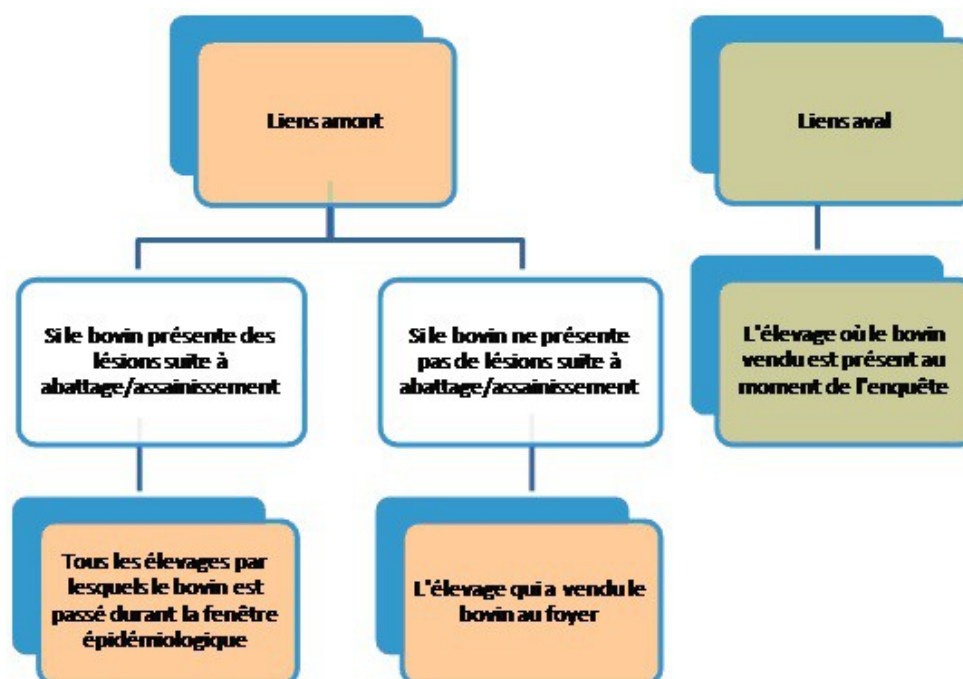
Liens amont

Si le bovin présente des lésions suite à abattage/assainissement

Tous les élevages par lesquels le bovin est passé durant la fenêtre épidémiologique

Si le bovin ne présente pas de lésions suite à abattage/assainissement

L'élevage qui a vendu le bovin au foyer

Liens aval

L'élevage où le bovin vendu est présent au moment de l'enquête